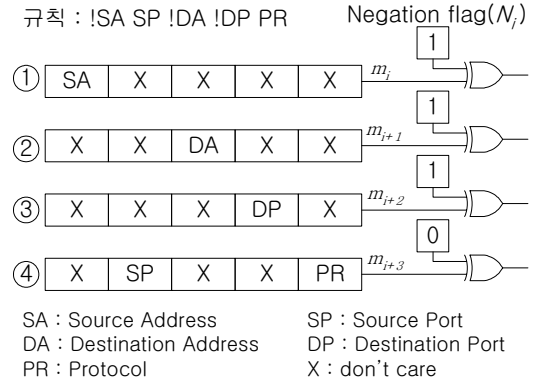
규칙 : !SA SP !DA !DP PR

Negation flag($N_i$)

| ① | SA | X | X | X | X |
|---|---|---|---|---|---|

$m_i$

1

| ② | X | X | DA | X | X |
|---|---|---|---|---|---|

$m_{i+1}$

1

| ③ | X | X | X | DP | X |
|---|---|---|---|---|---|

$m_{i+2}$

1

| ④ | X | SP | X | X | PR |
|---|---|---|---|---|---|

$m_{i+3}$

0

SA : Source Address
DA : Destination Address
PR : Protocol

SP : Source Port
DP : Destination Port
X : don't care